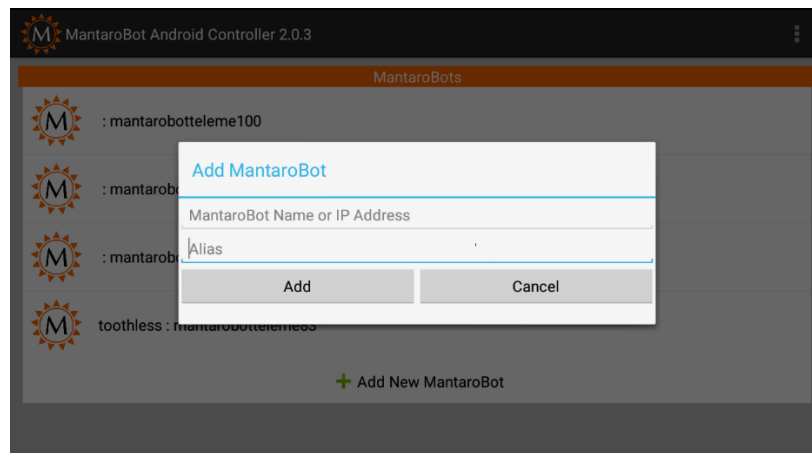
M MantaroBot Android Controller 2.0.3

MantaroBots

M : mantarobotteleme100

M : mantarob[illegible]

M : mantarob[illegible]

M toothless : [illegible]

Add MantaroBot

MantaroBot Name or IP Address

Alias

Add

Cancel

+ Add New MantaroBot